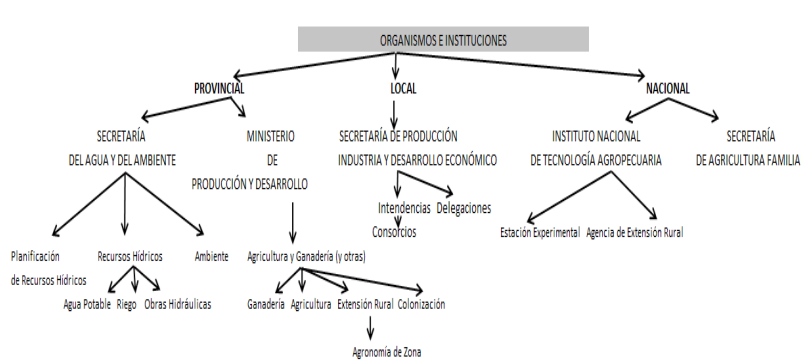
ORGANISMOS E INSTITUCIONES

PROVINCIAL

LOCAL

NACIONAL

SECRETARÍA DEL AGUA Y DEL AMBIENTE

MINISTERIO DE PRODUCCIÓN Y DESARROLLO

SECRETARÍA DE PRODUCCIÓN INDUSTRIA Y DESARROLLO ECONÓMICO

INSTITUTO NACIONAL DE TECNOLOGÍA AGROPECUARIA

SECRETARÍA DE AGRICULTURA FAMILIA

Planificación de Recursos Hídricos

Recursos Hídricos

Ambiente

Agua Potable

Riego

Obras Hidráulicas

Agricultura y Ganadería (y otras)

Ganadería

Agricultura

Extensión Rural

Colonización

Agronomía de Zona

Intendencias

Delegaciones

Consorcios

Estación Experimental

Agencia de Extensión Rural